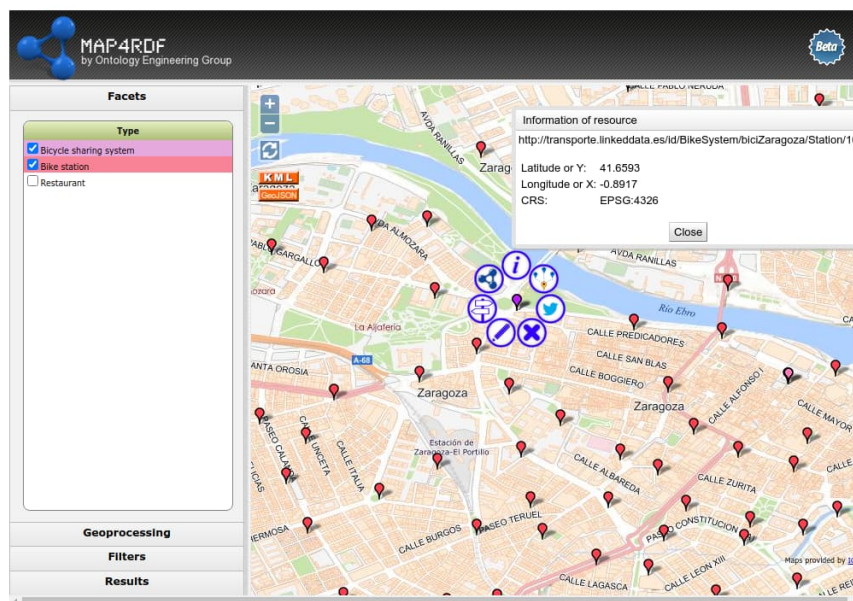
MAP4RDF
by Ontology Engineering Group

Beta

Facets

Type
Bicycle sharing system
Bike station
Restaurant

Geoprocessing
Filters
Results

KML
GeoJSON

Information of resource
http://transporte.linkeddata.es/id/BikeSystem/biciZaragoza/Station/1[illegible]

Latitude or Y: 41.6593
Longitude or X: -0.8917
CRS: EPSG:4326

Close

CALLE PABLO NERUDA
AVDA RANILLAS
Zarag
AVDA ALMOZARA
PABLO GARGALLO
ozara
AVDA RANILLAS
Río Ebro
La Aljafería
A-68
CALLE PREDICADORES
CALLE SAN BLAS
CALLE BOGGIERO
RIA OROSIA
Zaragoza
Zaragoza
CALLE ALFONSO I
CALLE MAYOR
PASEO CALANDA
CALLE UNCETA
CALLE ITALIA
Estación de Zaragoza-El Portillo
CALLE ALBAREDA
CALLE ZURITA
ICIAS
RMOSA
PASEO TERUEL
CALLE BURGOS
PASEO CONSTITUCION
CALLE LEON XIII
CALLE LAGASCA
Maps provided by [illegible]